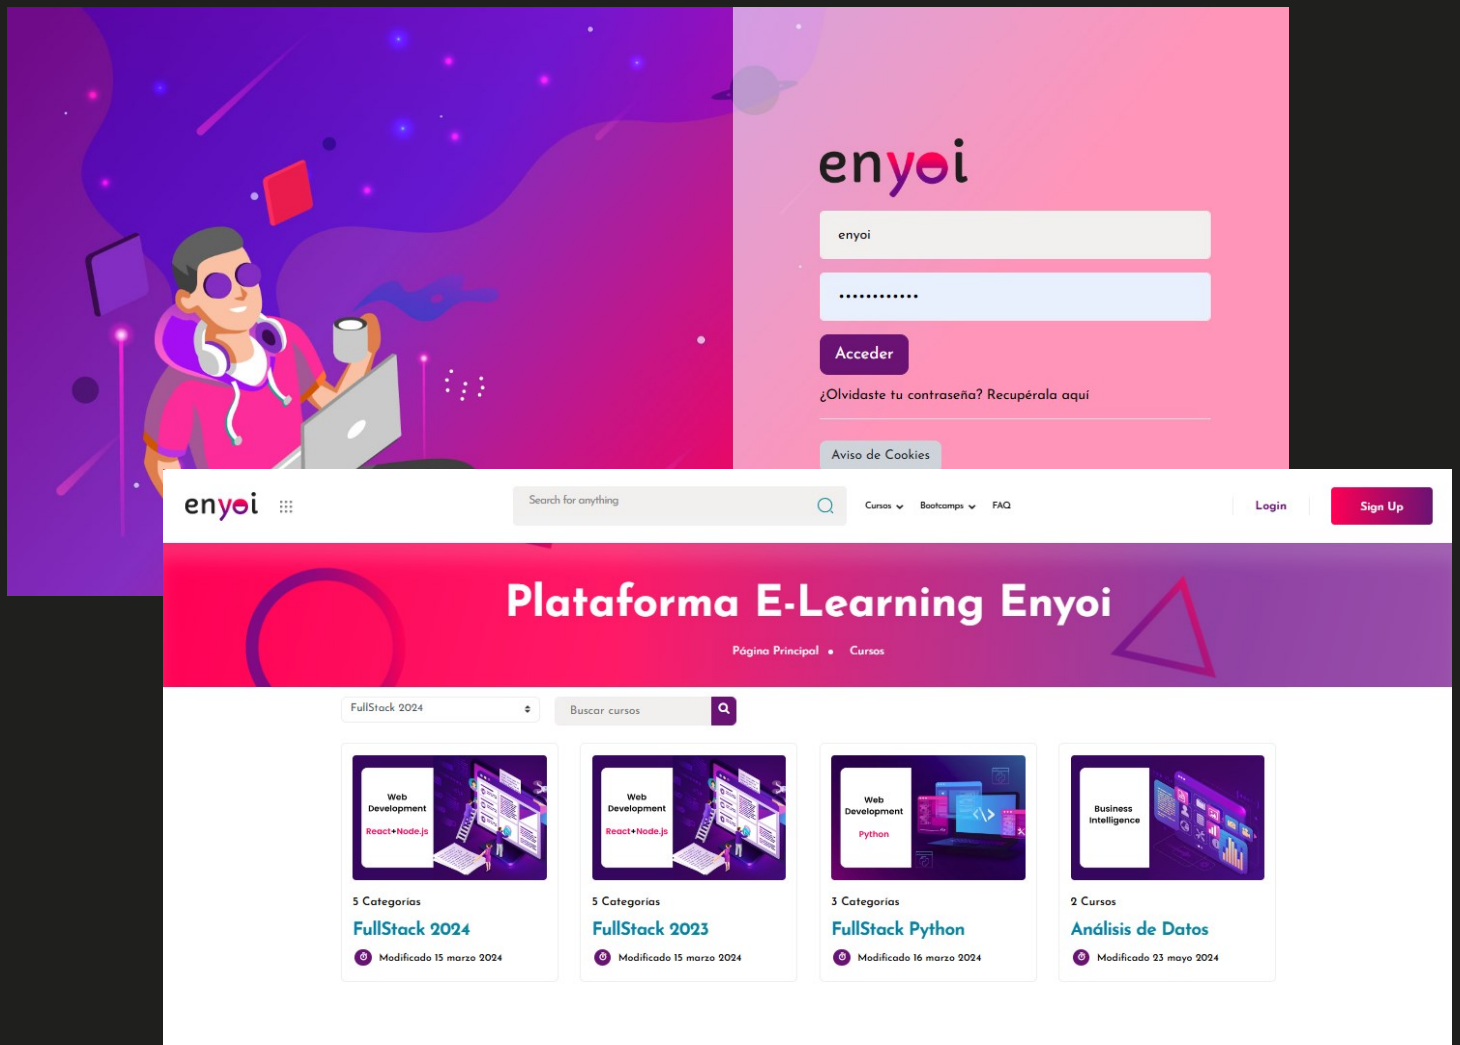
enyoi

enyoi

•••••••••••••

Acceder

¿Olvidaste tu contraseña? Recupérala aquí

Aviso de Cookies

enyoi

Search for anything

Cursos Bootcamps FAQ

Login

Sign Up

Plataforma E-Learning Enyoi

Página Principal • Cursos

FullStack 2024

Buscar cursos

Web Development React+Node.js

5 Categorias

FullStack 2024

Modificado 15 marzo 2024

Web Development React+Node.js

5 Categorias

FullStack 2023

Modificado 15 marzo 2024

Web Development Python

3 Categorias

FullStack Python

Modificado 16 marzo 2024

Business Intelligence

2 Cursos

Análisis de Datos

Modificado 23 mayo 2024